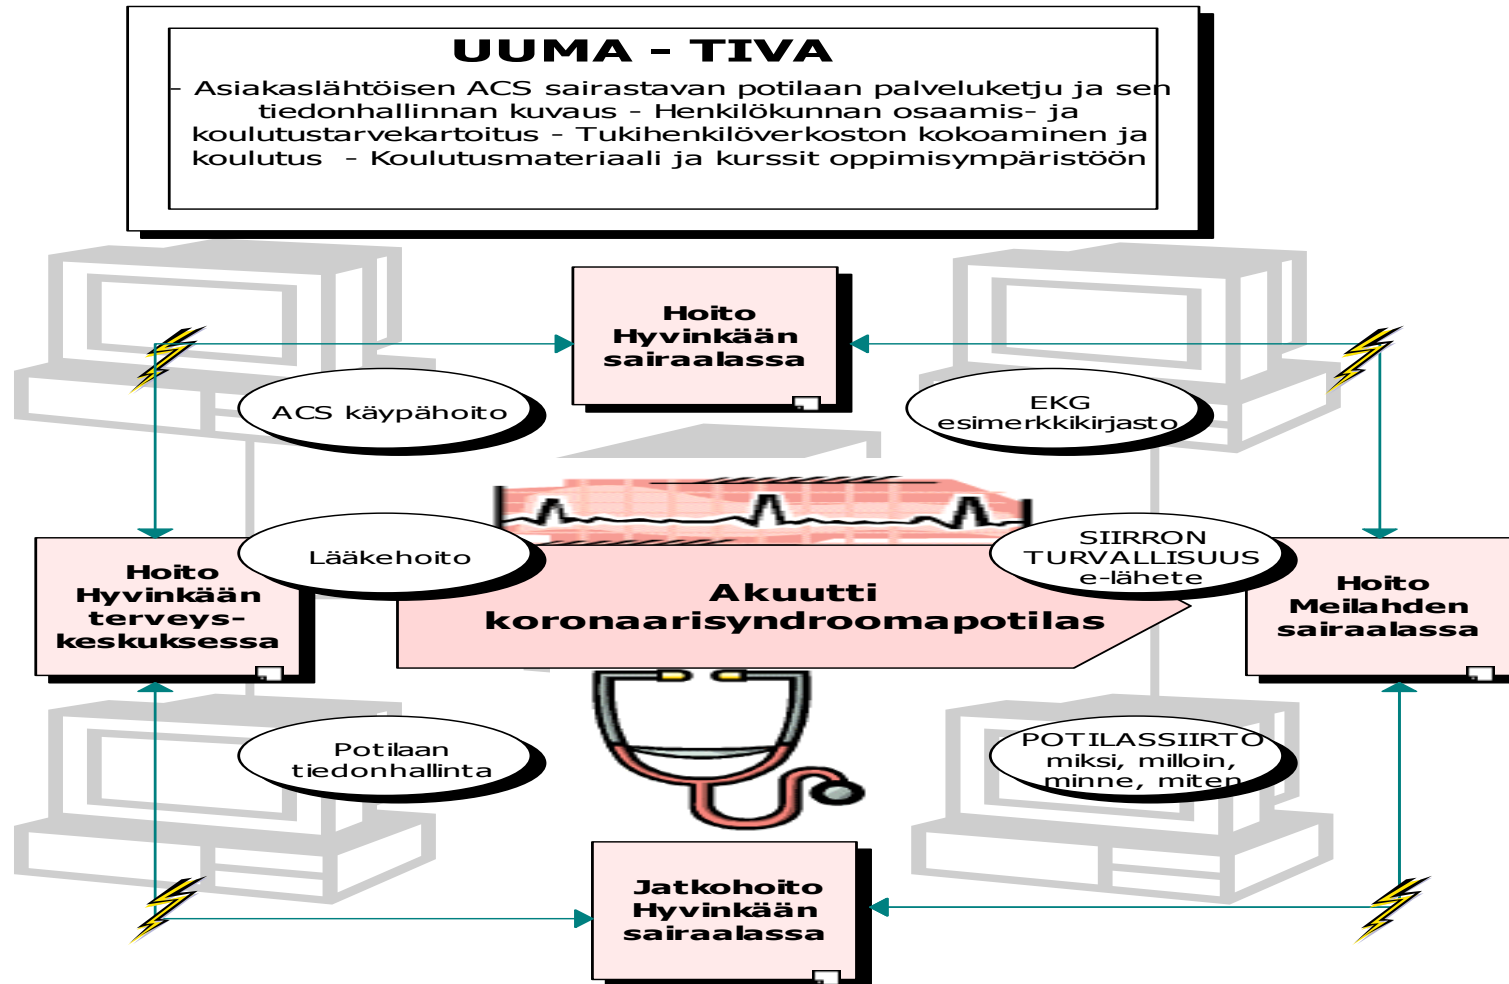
UUMA - TIVA

- Asiakaslähtöisen ACS sairastavan potilaan palveluketju ja sen tiedonhallinnan kuvaus - Henkilökunnan osaamis- ja koulutustarvekartoitus - Tukihenkilöverkoston kokoaminen ja koulutus - Koulutusmateriaali ja kurssit oppimisympäristöön

Hoito Hyvinkään sairaalassa

ACS käypähoito

EKG esimerkkikirjasto

Lääkehoito

SIIRRON TURVALLISUUS e-lähete

Hoito Hyvinkään terveys-keskuksessa

Akuutti koronaarisyndroomapotilas

Hoito Meilahden sairaalassa

Potilaan tiedonhallinta

POTILASSIIRTO miksi, milloin, minne, miten

Jatkohoito Hyvinkään sairaalassa